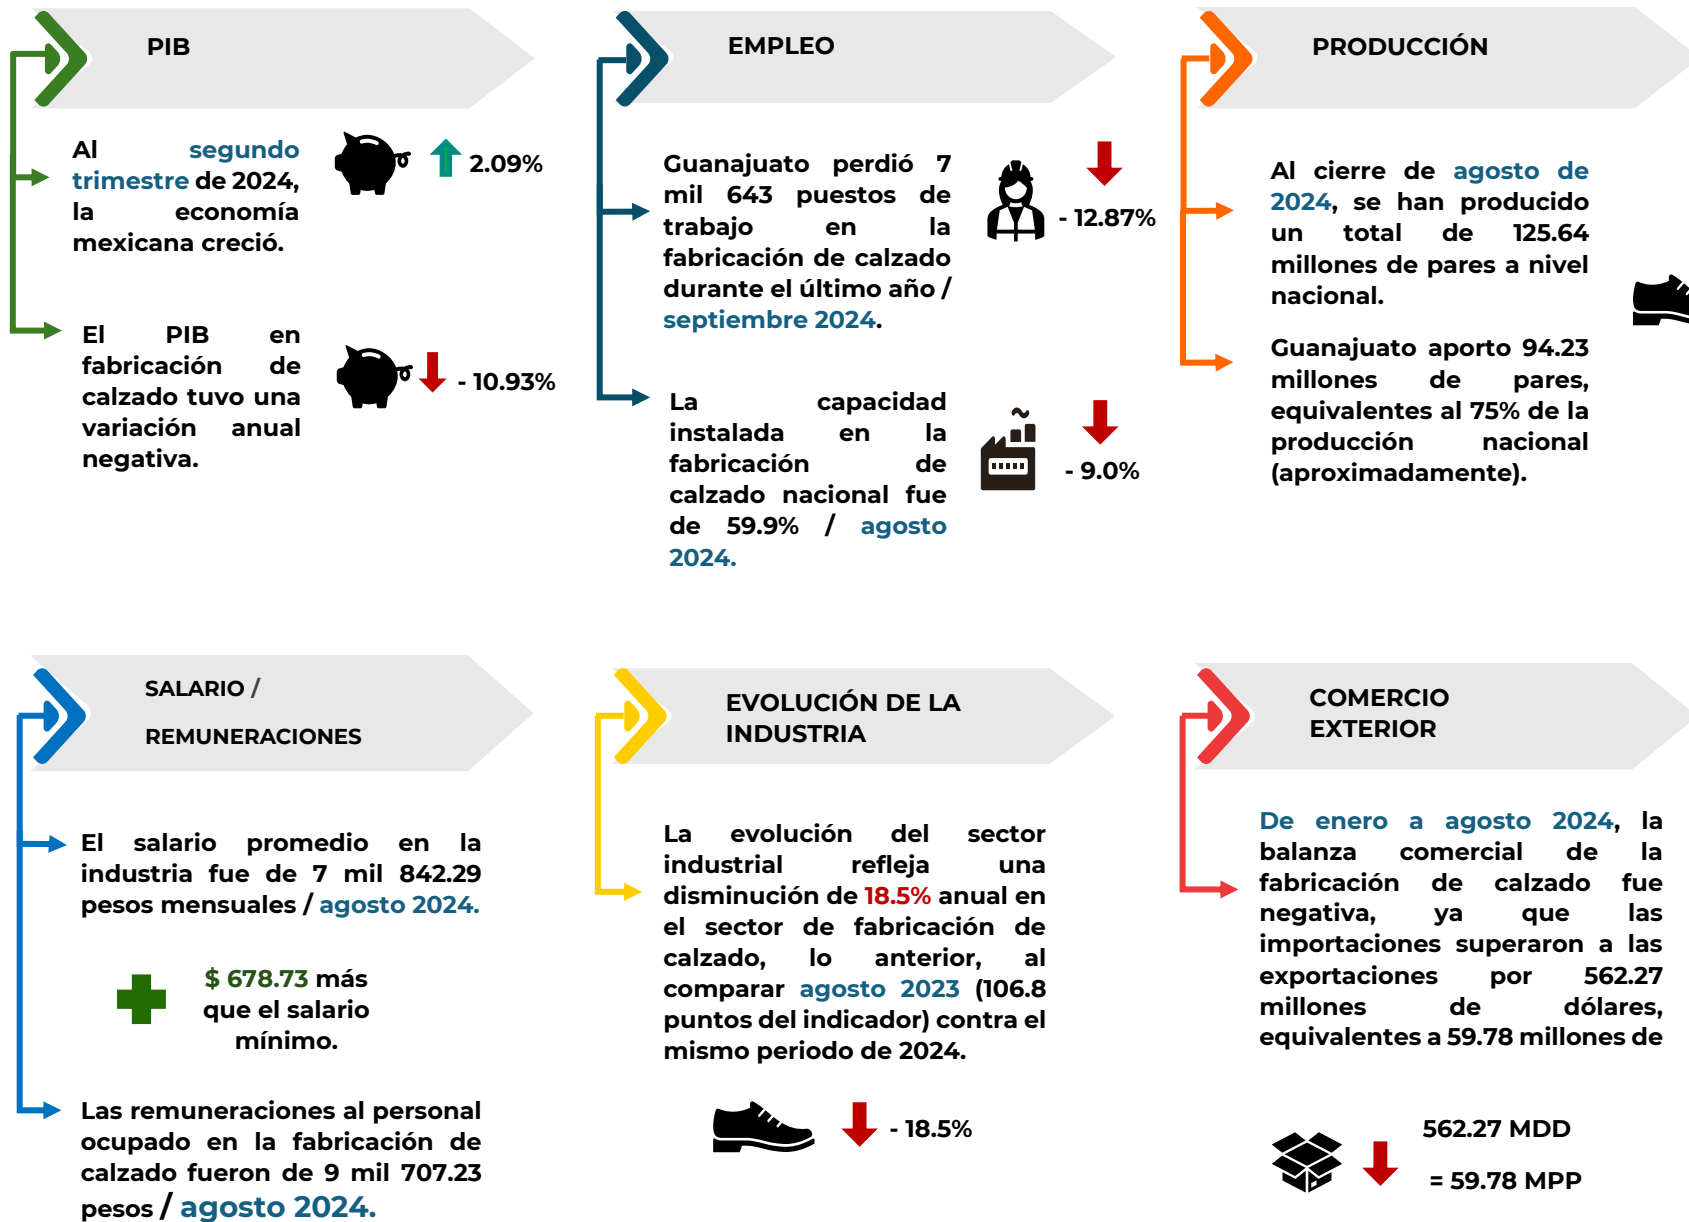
PIB

Al segundo trimestre de 2024, la economía mexicana creció.

2.09%

El PIB en fabricación de calzado tuvo una variación anual negativa.

- 10.93%

EMPLEO

Guanajuato perdió 7 mil 643 puestos de trabajo en la fabricación de calzado durante el último año / septiembre 2024.

- 12.87%

La capacidad instalada en la fabricación de calzado nacional fue de 59.9% / agosto 2024.

- 9.0%

PRODUCCIÓN

Al cierre de agosto de 2024, se han producido un total de 125.64 millones de pares a nivel nacional.

Guanajuato aporto 94.23 millones de pares, equivalentes al 75% de la producción nacional (aproximadamente).

SALARIO / REMUNERACIONES

El salario promedio en la industria fue de 7 mil 842.29 pesos mensuales / agosto 2024.

$ 678.73 más que el salario mínimo.

Las remuneraciones al personal ocupado en la fabricación de calzado fueron de 9 mil 707.23 pesos / agosto 2024.

EVOLUCIÓN DE LA INDUSTRIA

La evolución del sector industrial refleja una disminución de 18.5% anual en el sector de fabricación de calzado, lo anterior, al comparar agosto 2023 (106.8 puntos del indicador) contra el mismo periodo de 2024.

- 18.5%

COMERCIO EXTERIOR

De enero a agosto 2024, la balanza comercial de la fabricación de calzado fue negativa, ya que las importaciones superaron a las exportaciones por 562.27 millones de dólares, equivalentes a 59.78 millones de

562.27 MDD

= 59.78 MPP